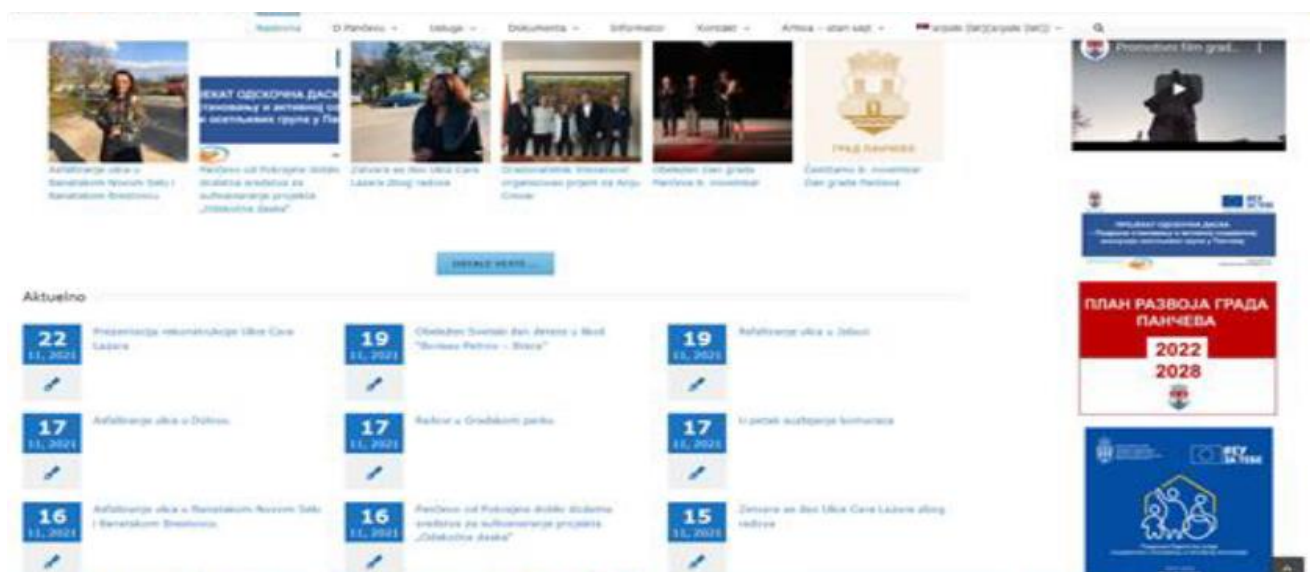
Naslovna O Pančevu Usluge Dokumenta Informator Kontakt Arhiva - stari sajt srpski (latinica) 

Asfaltiranje ulica u Banatskom Novom Selu i Banatskom Brestovcu

Pančevo od Pokrajine dobilo dodatna sredstva za sufinansiranje projekta „Odskočna daska"

Zatvara se deo ulice Cara Lazara zbog radova

Gradonačelnik intenzivno organizovao prijem za Anju Crevar

Obeležen Dan grada Pančeva 8. novembar

Čestitamo 8. novembar Dan grada Pančeva

ГРАД ПАНЧЕВО

ПРОЈЕКАТ ОДСКОЧНА ДАСКА

ПЛАН РАЗВОЈА ГРАДА ПАНЧЕВА 2022 2028

Promotivni film grad...

Aktuelno

22 11, 2021 Prezentacija rekonstrukcije Ulice Cara Lazara

19 11, 2021 Obeležen Svetski dan dečaka u školi "Borisav Petrov – Braca"

19 11, 2021 Asfaltiranje ulica u Jabuci

17 11, 2021 Asfaltiranje ulica u Dolovu

17 11, 2021 Radovi u Gradskom parku

17 11, 2021 U petak sužavanje komunalca

16 11, 2021 Asfaltiranje ulica u Banatskom Novom Selu i Banatskom Brestovcu

16 11, 2021 Pančevo od Pokrajine dobilo dodatna sredstva za sufinansiranje projekta „Odskočna daska"

15 11, 2021 Zatvara se deo Ulice Cara Lazara zbog radova